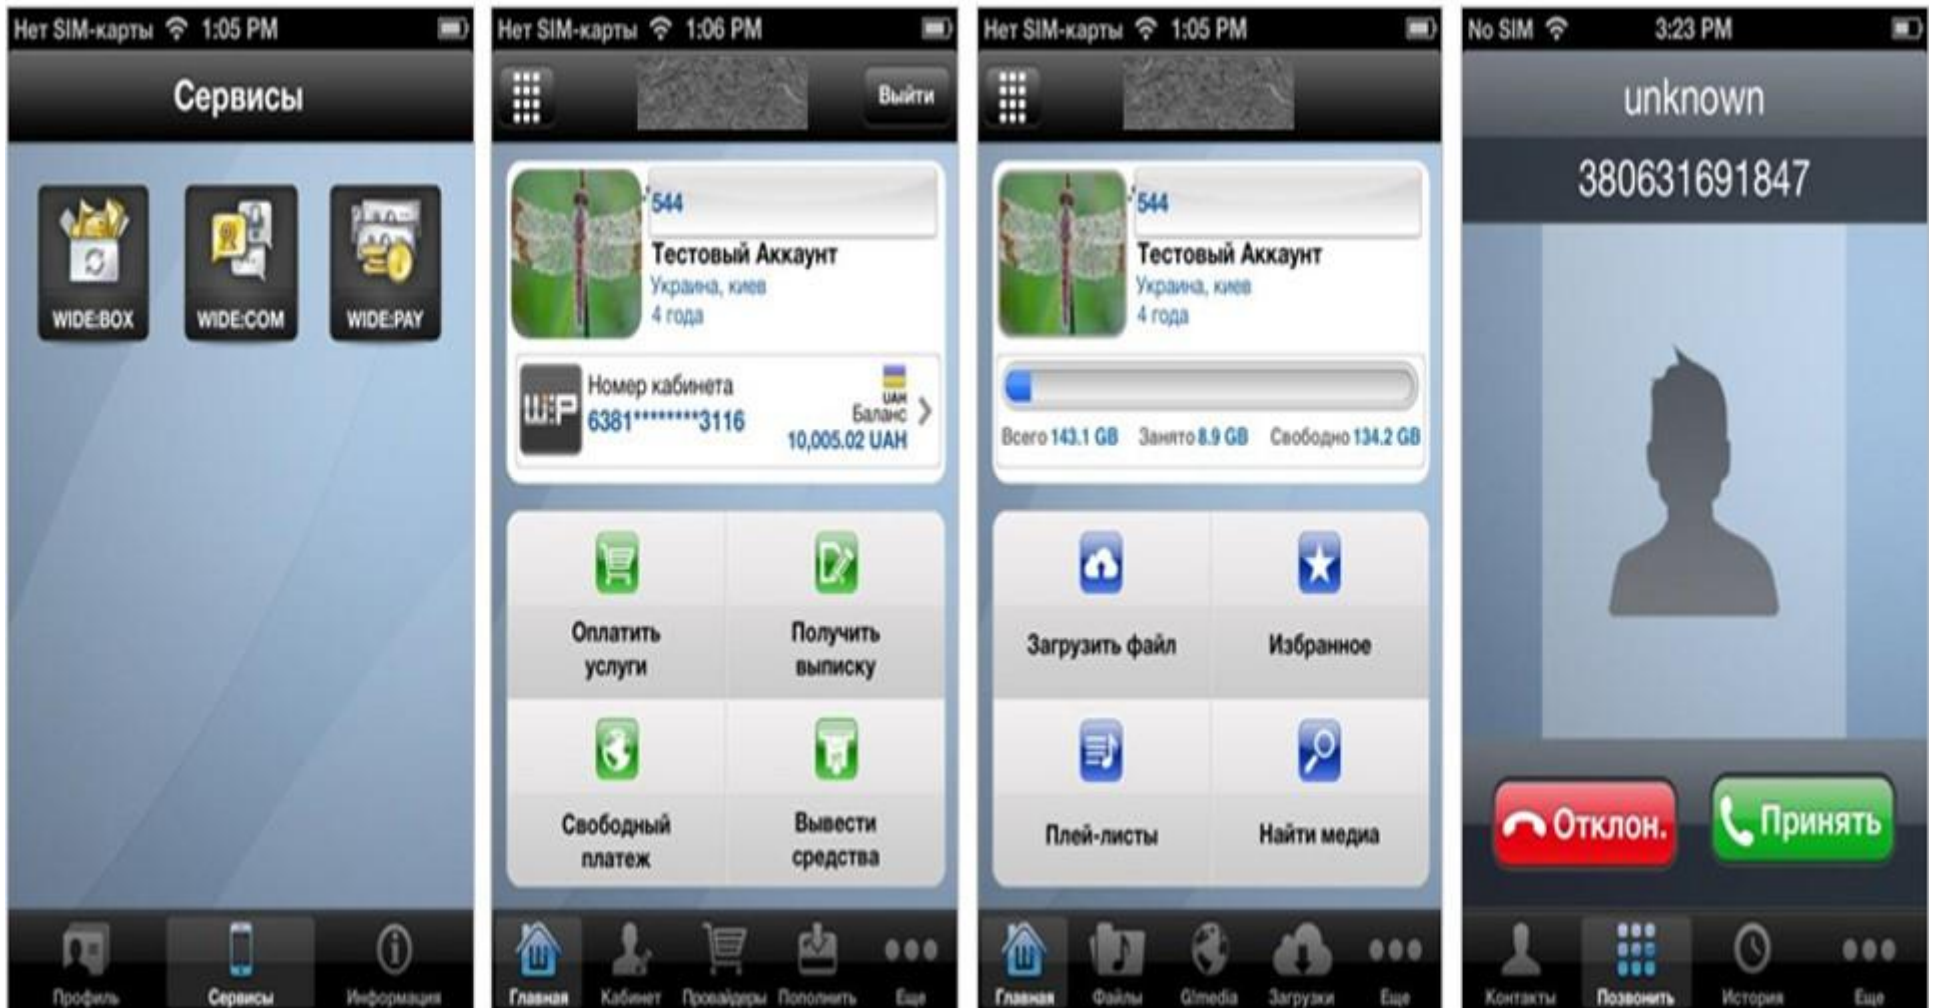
Нет SIM-карты 1:05 PM

Сервисы

WIDE:BOX WIDE:COM WIDE:PAY

Профиль Сервисы Информация

Нет SIM-карты 1:06 PM

Выйти

544

Тестовый Аккаунт

Украина, киев

4 года

Номер кабинета

6381********3116

UAH

Баланс

10,005.02 UAH

Оплатить услуги

Получить выписку

Свободный платеж

Вывести средства

Главная Кабинет Провайдеры Пополнить Еще

Нет SIM-карты 1:05 PM

544

Тестовый Аккаунт

Украина, киев

4 года

Всего 143.1 GB Занято 8.9 GB Свободно 134.2 GB

Загрузить файл

Избранное

Плей-листы

Найти медиа

Главная Файлы Gmedia Загрузки Еще

No SIM 3:23 PM

unknown

380631691847

Отклон.

Принять

Контакты Позвонить История Еще